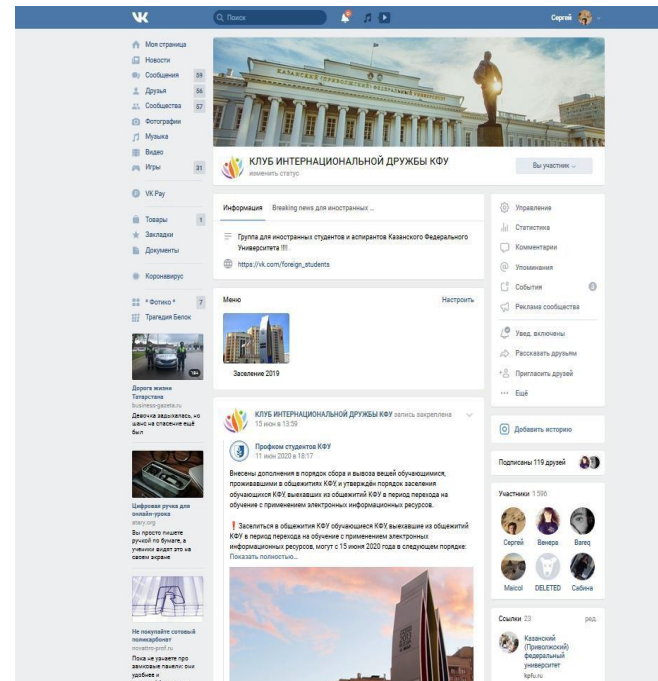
Поиск

Сергей

Моя страница
Новости
Сообщения 39
Друзья 56
Сообщества 57
Фотографии
Музыка
Видео
Игры 31

VK Pay

Товары 1
Закладки
Документы

Коронавирус

* Фотеко * 7
Трагедия Белок

Дорога жизни Татарстана
business-gazeta.ru
Девочка задыхалась, но шанс на спасение ещё был

Цифровая ручка для онлайн-урока
atany.org
Вы просто пишете ручкой по бумаге, а ученики видят это на своем экране

Не покупайте сотовый поликарбонат
novatoro-prof.ru
Пока не узнаете про замковые панели: они удобнее и

КАЗАНСКИЙ (ПРИВОЛЖСКИЙ) ФЕДЕРАЛЬНЫЙ УНИВЕРСИТЕТ

КЛУБ ИНТЕРНАЦИОНАЛЬНОЙ ДРУЖБЫ КФУ
изменить статус

Вы участник

Информация Breaking news для иностранных ...

Группа для иностранных студентов и аспирантов Казанского Федерального Университета !!!

https://vk.com/foreign_students

Меню Настроить

Заселение 2019

КЛУБ ИНТЕРНАЦИОНАЛЬНОЙ ДРУЖБЫ КФУ запись закреплена
15 июн в 13:59

Профком студентов КФУ
11 июн 2020 в 18:17

Внесены дополнения в порядок сбора и вывоза вещей обучающимися, проживавшими в общежитиях КФУ, и утверждён порядок заселения обучающихся КФУ, выехавших из общежитий КФУ в период перехода на обучение с применением электронных информационных ресурсов.

Заселиться в общежития КФУ обучающиеся КФУ, выехавшие из общежитий КФУ в период перехода на обучение с применением электронных информационных ресурсов, могут с 15 июня 2020 года в следующем порядке:
Показать полностью...

Управление
Статистика
Комментарии
Упоминания
События
Реклама сообщества

Увед. включены
Рассказать друзьям
Пригласить друзей
Ещё

Добавить историю

Подписаны 119 друзей

Участники 1 596
Сергей Венера Bateq
Maicol DELETED Сабина

Ссылки 23 ред.
Казанский (Приволжский) федеральный университет
kpfu.ru